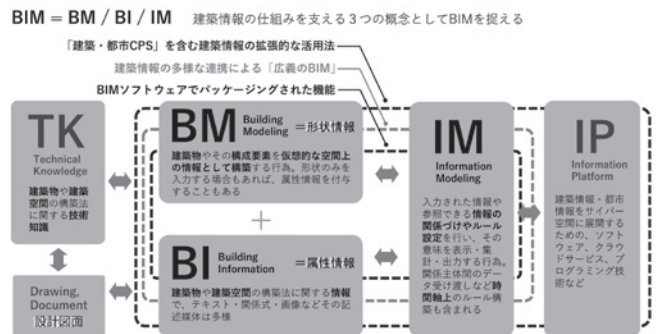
BIM = BM / BI / IM　建築情報の仕組みを支える3つの概念としてBIMを捉える

「建築・都市CPS」を含む建築情報の拡張的な活用法

建築情報の多様な連携による「広義のBIM」

BIMソフトウェアでパッケージングされた機能

TK
Technical Knowledge
建築物や建築空間の構築法に関する技術知識

Drawing, Document
設計図面

BM Building Modeling ＝形状情報
建築物やその構成要素を仮想的な空間上の情報として構築する行為。形状のみを入力する場合もあれば、属性情報を付与することもある

+

BI Building Information ＝属性情報
建築物や建築空間の構築法に関する情報で、テキスト・関係式・画像などその記述媒体は多様

IM
Information Modeling
入力された情報や参照できる情報の関係づけやルール設定を行い、その意味を表示・集計・出力する行為。関係主体間のデータ受け渡しなど時間軸上のルール構築も含まれる

IP
Information Platform
建築情報・都市情報をサイバー空間に展開するための、ソフトウェア、クラウドサービス、プログラミング技術など